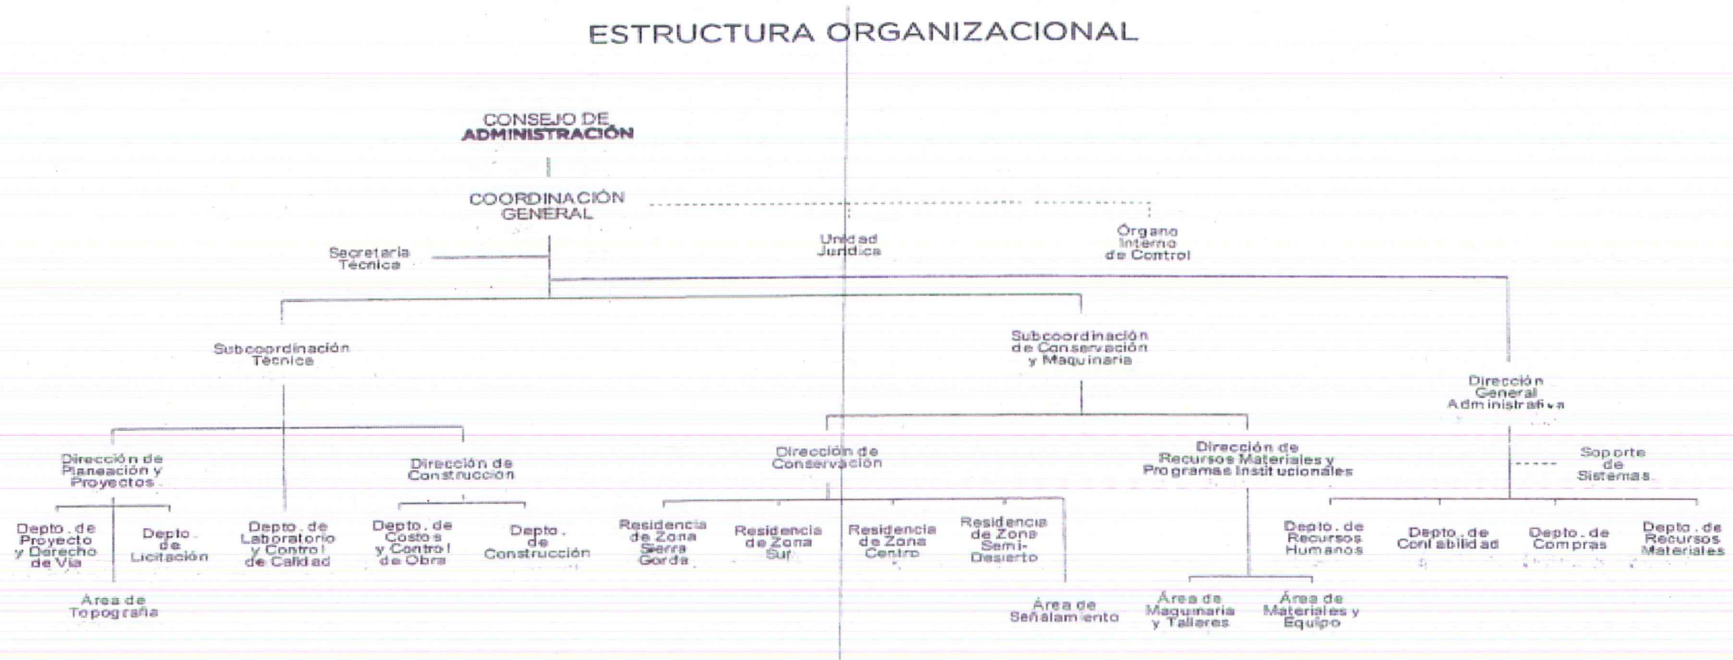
ESTRUCTURA ORGANIZACIONAL

CONSEJO DE ADMINISTRACIÓN

COORDINACIÓN GENERAL

Secretaria Técnica

Unidad Jurídica

Órgano Interno de Control

Subcoordinación Técnica

Subcoordinación de Conservación y Maquinaria

Dirección General Administrativa

Dirección de Planeación y Proyectos

Dirección de Construcción

Dirección de Conservación

Dirección de Recursos Materiales y Programas Institucionales

Soporte de Sistemas

Depto. de Proyecto y Derecho de Vía

Depto. de Licitación

Depto. de Laboratorio y Control de Calidad

Depto. de Costos y Control de Obra

Depto. de Construcción

Residencia de Zona Sierra Gorda

Residencia de Zona Sur

Residencia de Zona Centro

Residencia de Zona Semi-Desierto

Depto. de Recursos Humanos

Depto. de Contabilidad

Depto. de Compras

Depto. de Recursos Materiales

Área de Topografía

Área de Señalamiento

Área de Maquinaria y Talleres

Área de Materiales y Equipo